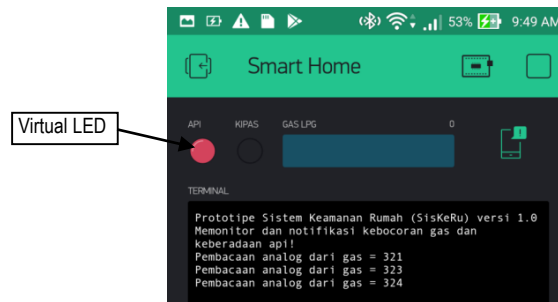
53% 9:49 AM

Smart Home

Virtual LED

API

KIPAS

GAS LPG

0

TERMINAL

Prototipe Sistem Keamanan Rumah (SisKeRu) versi 1.0
Memonitor dan notifikasi kebocoran gas dan keberadaan api!
Pembacaan analog dari gas = 321
Pembacaan analog dari gas = 323
Pembacaan analog dari gas = 324